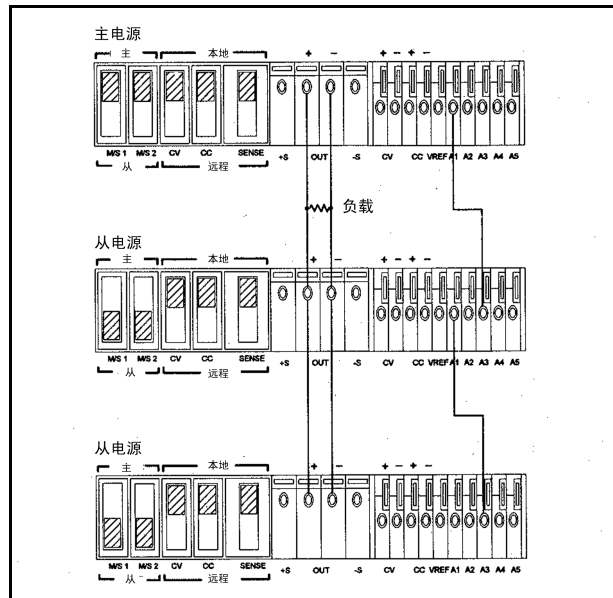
主电源

主 本地

M/S 1 M/S 2 CV CC SENSE +S OUT -S CV CC VREF A1 A2 A3 A4 A5

+ − + − + −

从 远程

负载

从电源

主 本地

M/S 1 M/S 2 CV CC SENSE +S OUT -S CV CC VREF A1 A2 A3 A4 A5

+ − + − + −

从 远程

从电源

主 本地

M/S 1 M/S 2 CV CC SENSE +S OUT -S CV CC VREF A1 A2 A3 A4 A5

+ − + − + −

从 远程